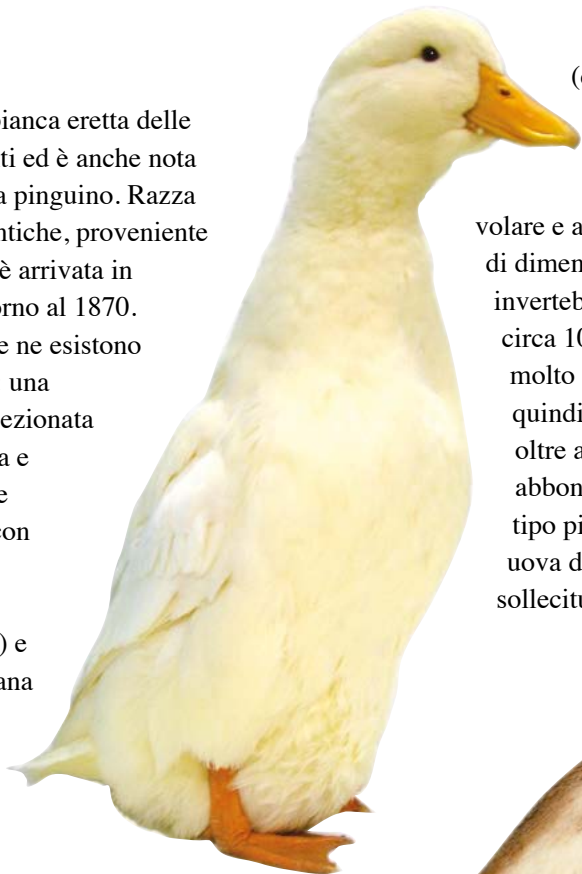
bianca eretta delle
ti ed è anche nota
a pinguino. Razza
ntiche, proveniente
è arrivata in
orno al 1870.
e ne esistono
una
ezionata
a e
e
con

) e
ana

(

volare e a
di dimen
invertebr
circa 10
molto
quindi
oltre a
abbon
tipo pi
uova d
sollecitu